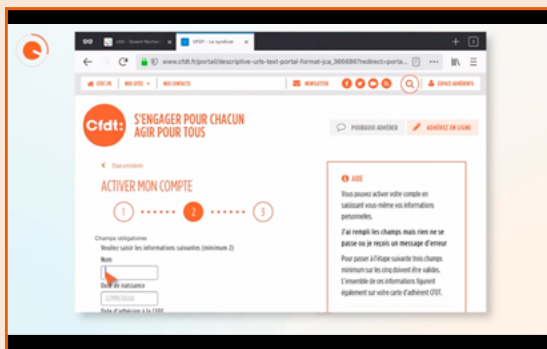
Qwant Recher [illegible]

CFDT - Le syndicat

www.cfdt.fr/portail/descriptive-urls-text-portal-format-jca_366686?redirect=porta

CFDT.FR | NOS SITES | NOS CONTACTS | NEWSLETTER | ESPACE ADHÉRENTS

Cfdt:

S'ENGAGER POUR CHACUN AGIR POUR TOUS

POURQUOI ADHÉRER

ADHÉREZ EN LIGNE

Étape précédente

ACTIVER MON COMPTE

1 2 3

Champs obligatoires

Veuillez saisir les informations suivantes (minimum 2)

Nom

Date de naissance

JJ/MM/AAAA

Date d'adhésion à la CFDT

AIDE

Vous pouvez activer votre compte en saisissant vous-même vos informations personnelles.

J'ai rempli les champs mais rien ne se passe ou je reçois un message d'erreur

Pour passer à l'étape suivante trois champs minimum sur les cinq doivent être valides. L'ensemble de ces informations figurent également sur votre carte d'adhérent CFDT.